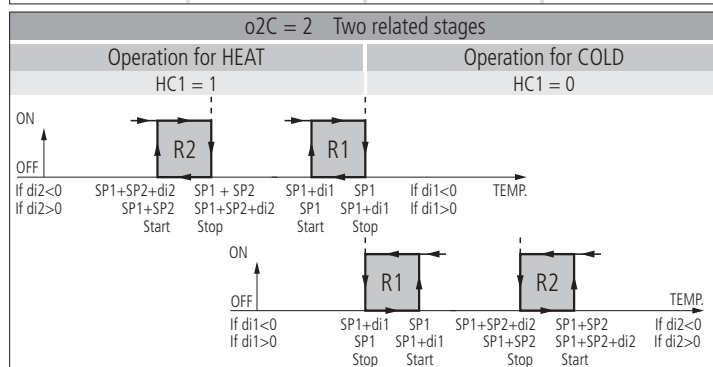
o2C = 2 Two related stages

Operation for HEAT

Operation for COLD

HC1 = 1

HC1 = 0

ON

OFF

R2

R1

If di2<0
If di2>0

SP1+SP2+di2
SP1+SP2
Start

SP1 + SP2
SP1+SP2+di2
Stop

SP1+di1
SP1
Start

SP1
SP1+di1
Stop

If di1<0
If di1>0

TEMP.

ON

OFF

R1

R2

TEMP.

If di1<0
If di1>0

SP1+di1
SP1
Stop

SP1
SP1+di1
Start

SP1+SP2+di2
SP1+SP2
Stop

SP1+SP2
SP1+SP2+di2
Start

If di2<0
If di2>0